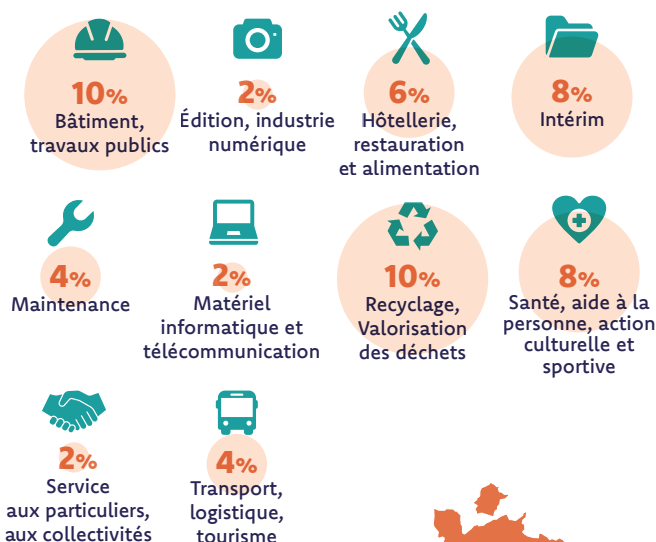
10%
Bâtiment, travaux publics

2%
Édition, industrie numérique

6%
Hôtellerie, restauration et alimentation

8%
Intérim

4%
Maintenance

2%
Matériel informatique et télécommunication

10%
Recyclage, Valorisation des déchets

8%
Santé, aide à la personne, action culturelle et sportive

2%
Service aux particuliers, aux collectivités

4%
Transport, logistique, tourisme